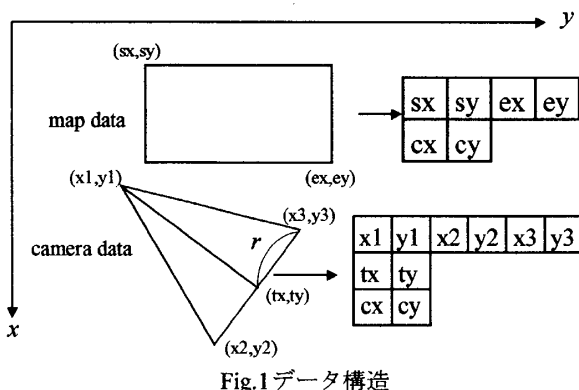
$y$

(sx,sy)

map data

| sx | sy | ex | ey |
|---|---|---|---|
| cx | cy | | |

(ex,ey)

(x1,y1)

(x3,y3)

$r$

camera data

| x1 | y1 | x2 | y2 | x3 | y3 |
|---|---|---|---|---|---|
| tx | ty | | | | |
| cx | cy | | | | |

(tx,ty)

$x$

(x2,y2)

Fig.1データ構造